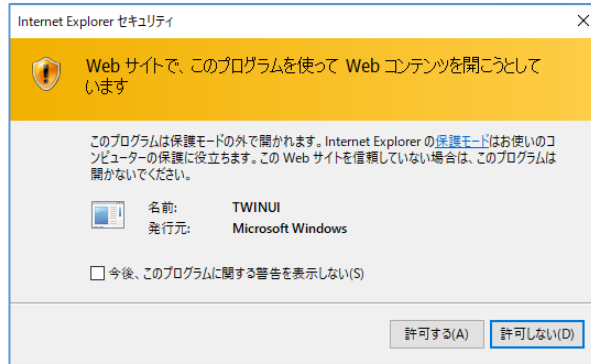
Internet Explorer セキュリティ

×

Web サイトで、このプログラムを使って Web コンテンツを開こうとしています

このプログラムは保護モードの外で開かれます。Internet Explorer の保護モードはお使いのコンピューターの保護に役立ちます。この Web サイトを信頼していない場合は、このプログラムは開かないでください。

名前: TWINUI
発行元: Microsoft Windows

今後、このプログラムに関する警告を表示しない(S)

許可する(A)
許可しない(D)